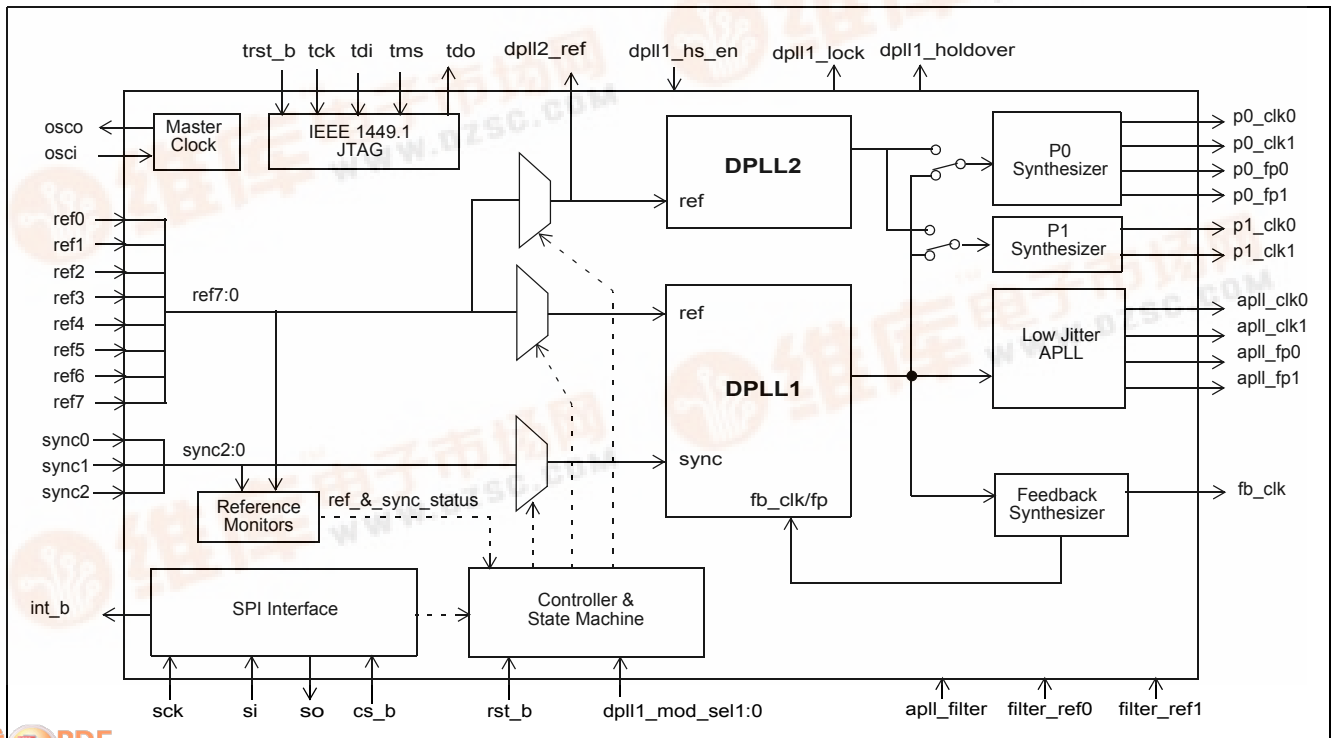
trst_b tck tdi tms tdo dpll2_ref dpll1_hs_en dpll1_lock dpll1_holdover

osco
osci

Master Clock

IEEE 1449.1 JTAG

www.dzsc.com

DPLL2

ref

P0 Synthesizer

p0_clk0
p0_clk1
p0_fp0
p0_fp1

P1 Synthesizer

p1_clk0
p1_clk1

ref0
ref1
ref2
ref3
ref4
ref5
ref6
ref7

ref7:0

ref

Low Jitter APLL

apll_clk0
apll_clk1
apll_fp0
apll_fp1

DPLL1

sync0
sync1
sync2

sync2:0

sync

fb_clk/fp

Reference Monitors

ref_&_sync_status

Feedback Synthesizer

fb_clk

int_b

SPI Interface

Controller & State Machine

sck si so cs_b rst_b dpll1_mod_sel1:0 apll_filter filter_ref0 filter_ref1

PDF